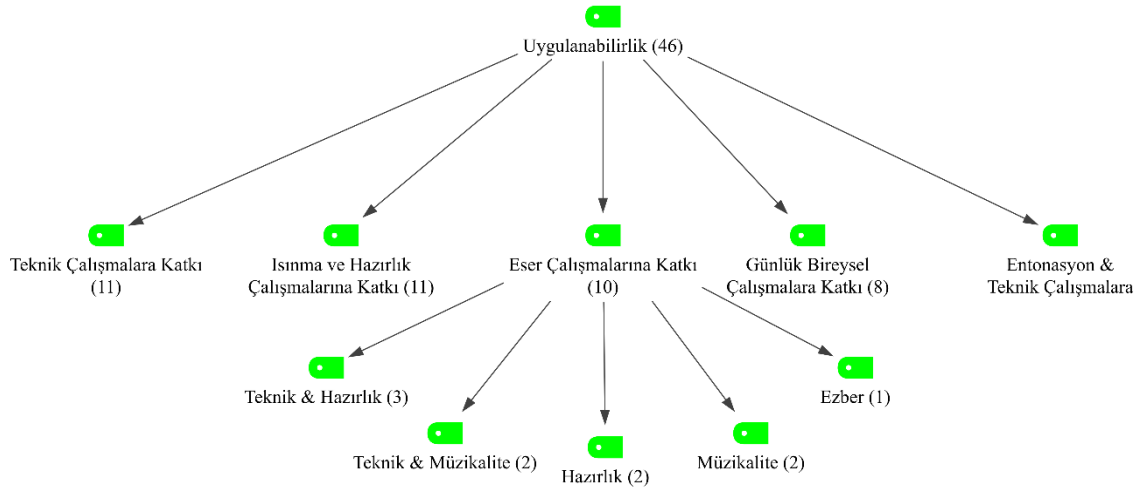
Uygulanabilirlik (46)

Teknik Çalışmalara Katkı (11)

Isınma ve Hazırlık Çalışmalarına Katkı (11)

Eser Çalışmalarına Katkı (10)

Günlük Bireysel Çalışmalara Katkı (8)

Entonasyon & Teknik Çalışmalara

Teknik & Hazırlık (3)

Teknik & Müzikalite (2)

Hazırlık (2)

Müzikalite (2)

Ezber (1)